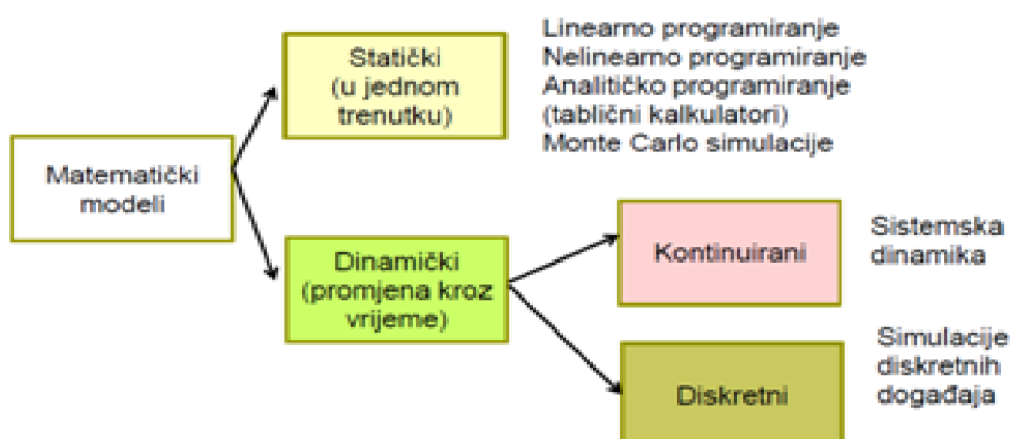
Matematički modeli

Statički (u jednom trenutku)

Linearno programiranje
Nelinearno programiranje
Analitičko programiranje (tablični kalkulatori)
Monte Carlo simulacije

Dinamički (promjena kroz vrijeme)

Kontinuirani

Sistemska dinamika

Diskretni

Simulacije diskretnih događaja